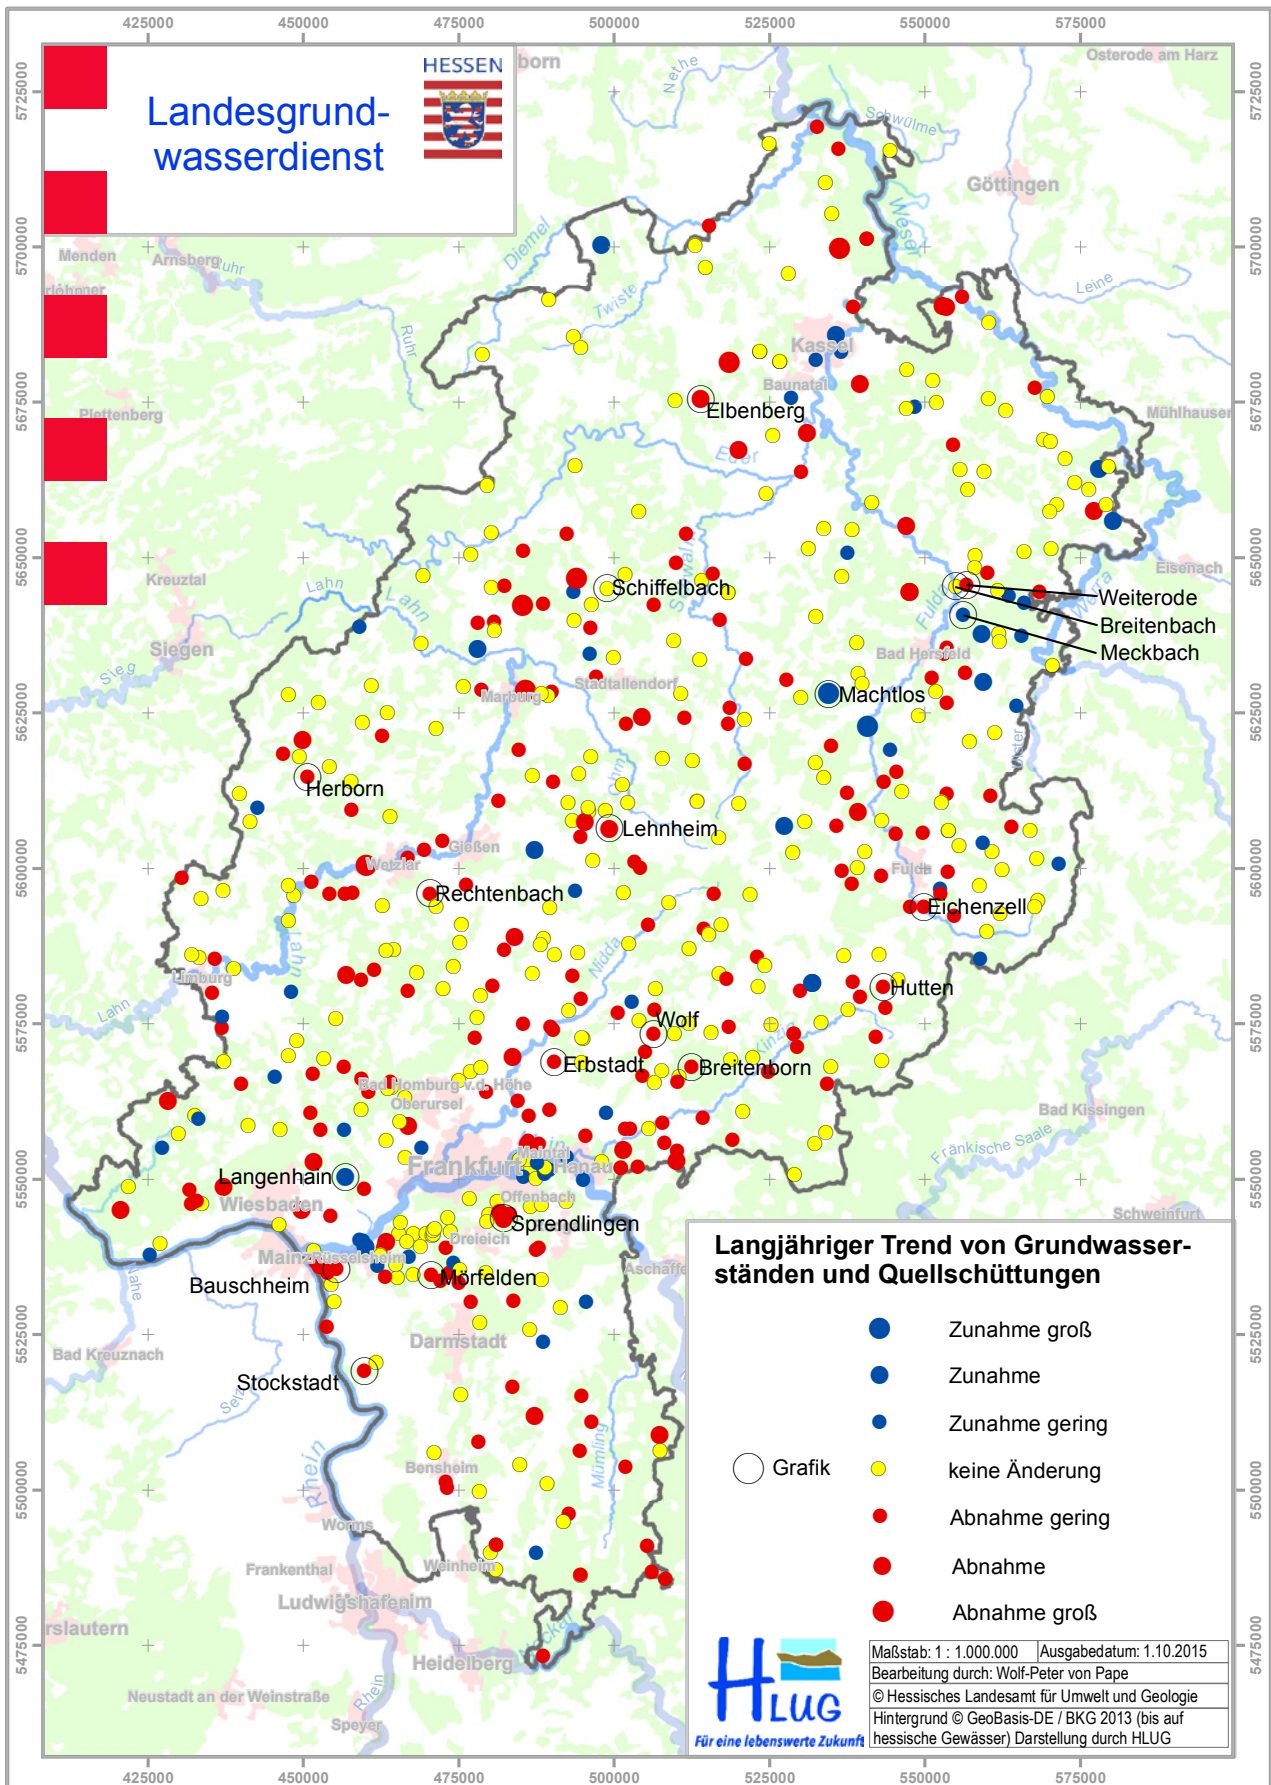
425000 450000 475000 500000 525000 550000 575000

Landesgrundwasserdienst

HESSEN

5725000 5700000 5675000 5650000 5625000 5600000 5575000 5550000 5525000 5500000 5475000

Osterode am Harz
Göttingen
Menden
Arnsberg
Kassel
Baunatal
Mühlhausen
Plettenberg
Elbenberg
Eisenach
Kreuztal
Siegen
Schiffelbach
Weiterode
Breitenbach
Meckbach
Bad Hersfeld
Stadtallendorf
Marburg
Machtlos
Herborn
Lehnheim
Gießen
Wetzlar
Rechtenbach
Fulda
Eichenzell
Limburg
Hutten
Wolf
Erbstadt
Breitenborn
Bad Homburg v.d. Höhe
Oberursel
Bad Kissingen
Fränkische Saale
Langenhain
Wiesbaden
Frankfurt
Maintal
Hanau
Offenbach
Sprendlingen
Schweinfurt
Mainz
Rüsselsheim
Dreieich
Bauschheim
Mörfelden
Aschaffenburg
Darmstadt
Bad Kreuznach
Stockstadt
Bensheim
Worms
Frankenthal
Weinheim
Ludwigshafen
rslautern
Heidelberg
Neustadt an der Weinstraße
Speyer

Diemel
Twiste
Nethe
Schwülme
Weser
Leine
Ruhr
Eder
Fulda
Werra
Lahn
Sieg
Ohm
Nidda
Kinzig
Ulster
Main
Rhein
Nahe
Mümling
Neckar
Schwalm

Langjähriger Trend von Grundwasserständen und Quellschüttungen

Zunahme groß
Zunahme
Zunahme gering
Grafik
keine Änderung
Abnahme gering
Abnahme
Abnahme groß

HLUG
Für eine lebenswerte Zukunft

Maßstab: 1 : 1.000.000 | Ausgabedatum: 1.10.2015
Bearbeitung durch: Wolf-Peter von Pape
© Hessisches Landesamt für Umwelt und Geologie
Hintergrund © GeoBasis-DE / BKG 2013 (bis auf hessische Gewässer) Darstellung durch HLUG